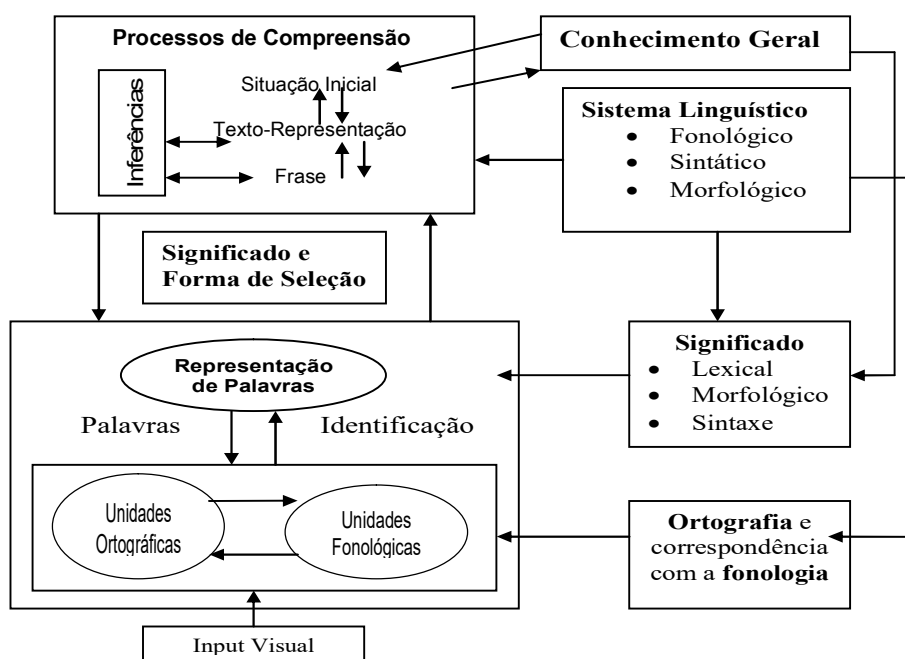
Processos de Compreensão

Inferências

Situação Inicial

Texto-Representação

Frase

Conhecimento Geral

Sistema Linguístico
• Fonológico
• Sintático
• Morfológico

Significado e Forma de Seleção

Representação de Palavras

Palavras

Identificação

Significado
• Lexical
• Morfológico
• Sintaxe

Unidades Ortográficas

Unidades Fonológicas

Ortografia e correspondência com a fonologia

Input Visual